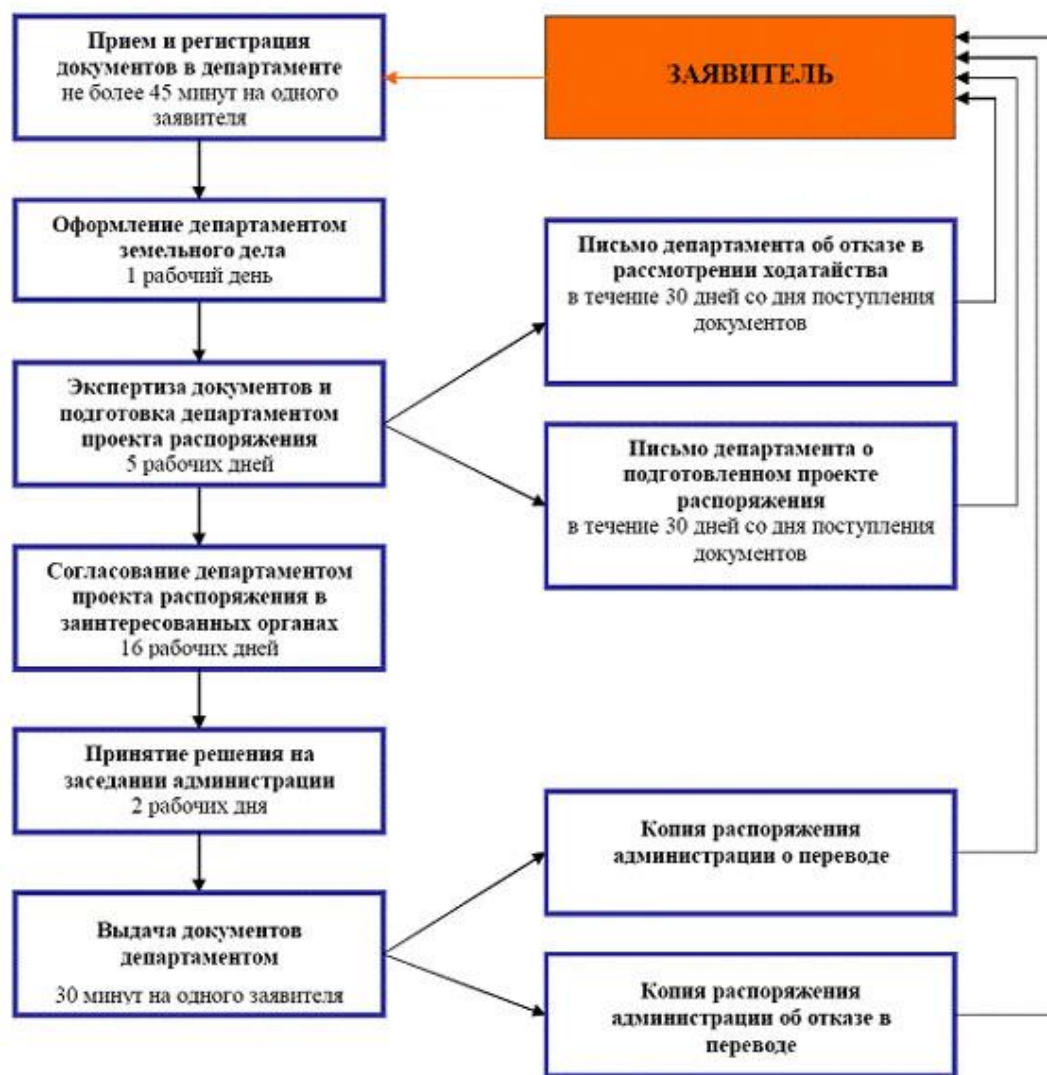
Прием и регистрация документов в департаменте
не более 45 минут на одного заявителя

ЗАЯВИТЕЛЬ

Оформление департаментом земельного дела
1 рабочий день

Письмо департамента об отказе в рассмотрении ходатайства
в течение 30 дней со дня поступления документов

Экспертиза документов и подготовка департаментом проекта распоряжения
5 рабочих дней

Письмо департамента о подготовленном проекте распоряжения
в течение 30 дней со дня поступления документов

Согласование департаментом проекта распоряжения в заинтересованных органах
16 рабочих дней

Принятие решения на заседании администрации
2 рабочих дня

Копия распоряжения администрации о переводе

Выдача документов департаментом
30 минут на одного заявителя

Копия распоряжения администрации об отказе в переводе